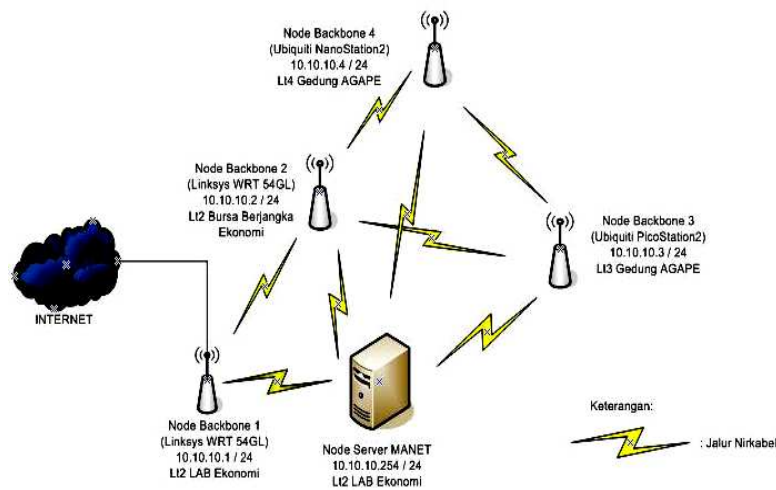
Node Backbone 4
(Ubiquiti NanoStation2)
10.10.10.4 / 24
Lt4 Gedung AGAPE

Node Backbone 2
(Linksys WRT 54GL)
10.10.10.2 / 24
Lt2 Bursa Berjangka Ekonomi

Node Backbone 3
(Ubiquiti PicoStation2)
10.10.10.3 / 24
Lt3 Gedung AGAPE

INTERNET

Node Backbone 1
(Linksys WRT 54GL)
10.10.10.1 / 24
Lt2 LAB Ekonomi

Node Server MANET
10.10.10.254 / 24
Lt2 LAB Ekonomi

Keterangan:

: Jalur Nirkabel